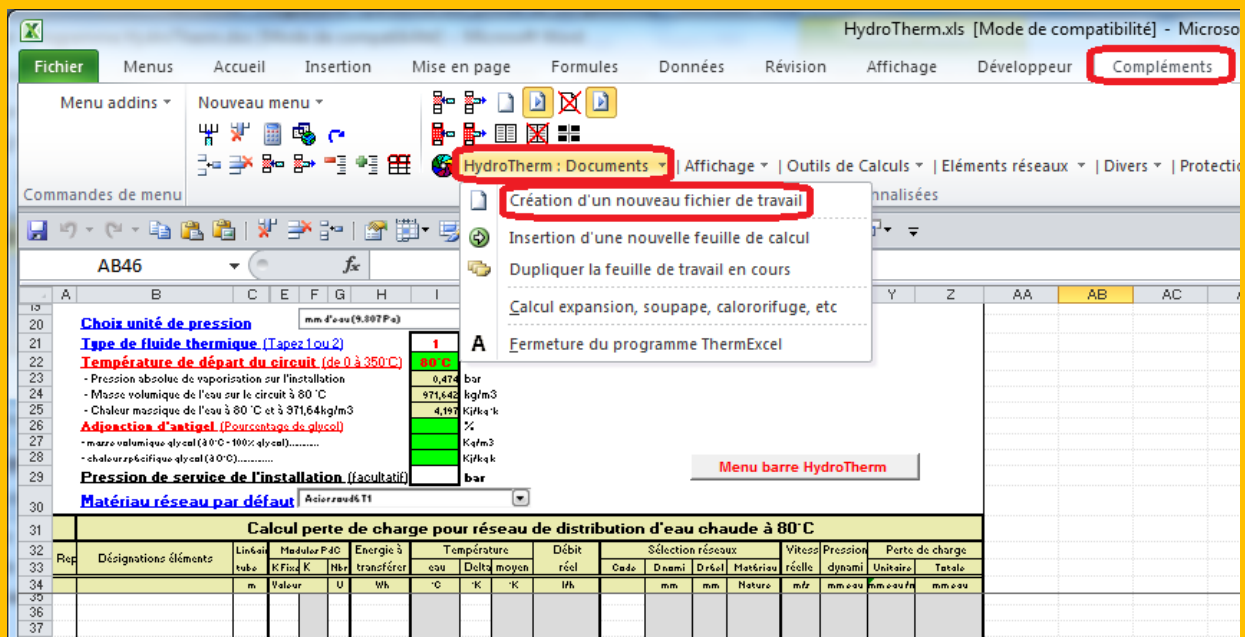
HydroTherm.xls [Mode de compatibilité] - Microso

Fichier | Menus | Accueil | Insertion | Mise en page | Formules | Données | Révision | Affichage | Développeur | Compléments

Menu addins ▾ | Nouveau menu ▾

Commandes de menu

HydroTherm : Documents ▾ | Affichage ▾ | Outils de Calculs ▾ | Eléments réseaux ▾ | Divers ▾ | Protectio

nnalisées

Création d'un nouveau fichier de travail
Insertion d'une nouvelle feuille de calcul
Dupliquer la feuille de travail en cours
Calcul expansion, soupape, calororifuge, etc
Fermeture du programme ThermExcel

AB46 | $f_x$

A | B | C | E | F | G | H | I | Y | Z | AA | AB | AC

20 Choix unité de pression | mm d'eau(9.807Pa)
21 Type de fluide thermique (Tapez 1 ou 2) | 1
22 Température de départ du circuit (de 0 à 350°C) | 80°C
23 - Pression absolue de vaporisation sur l'installation | 0,474 | bar
24 - Masse volumique de l'eau sur le circuit à 80 °C | 971,642 | kg/m3
25 - Chaleur massique de l'eau à 80 °C et à 971,64kg/m3 | 4,197 | Kj/kg°k
26 Adjonction d'antigel (Pourcentage de glycol) | %
27 - masse volumique glycol (à 0°C - 100% glycol)......... | Kg/m3
28 - chaleur spécifique glycol (à 0°C)........... | Kj/kg k
29 Pression de service de l'installation (facultatif) | bar
30 Matériau réseau par défaut | AcierSoud6T1

Menu barre HydroTherm

31 Calcul perte de charge pour réseau de distribution d'eau chaude à 80°C

| Rep | Désignations éléments | Linéair tube | Modules PdC K Fixe | K | Nbr | Energie à transférer | Température eau | Delta | moyen | Débit réel | Sélection réseaux Code | Dnomi | Dréel | Matériau | Vitesse réelle | Pression dynami | Perte de charge Unitaire | Totale |
|---|---|---|---|---|---|---|---|---|---|---|---|---|---|---|---|---|---|---|
| | | m | Valeur | | U | Wh | °C | °K | °K | l/h | | mm | mm | Nature | m/s | mmeau | mmeau/m | mmeau |

35
36
37